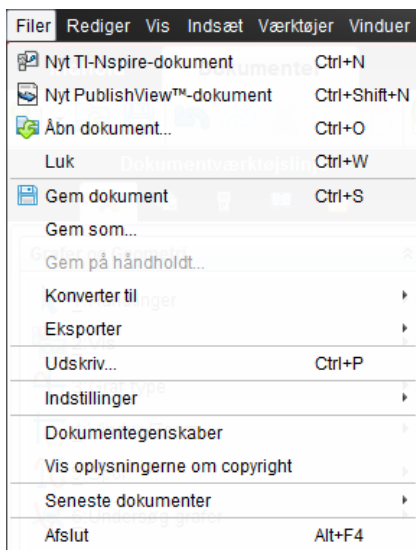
Filer Rediger Vis Indsæt Værktøjer Vinduer

Nyt TI-Nspire-dokument Ctrl+N
Nyt PublishView™-dokument Ctrl+Shift+N
Åbn dokument... Ctrl+O
Luk Ctrl+W
Gem dokument Ctrl+S
Gem som...
Gem på håndholdt...
Konverter til
Eksporter
Udskriv... Ctrl+P
Indstillinger
Dokumentegenskaber
Vis oplysningerne om copyright
Seneste dokumenter
Afslut Alt+F4